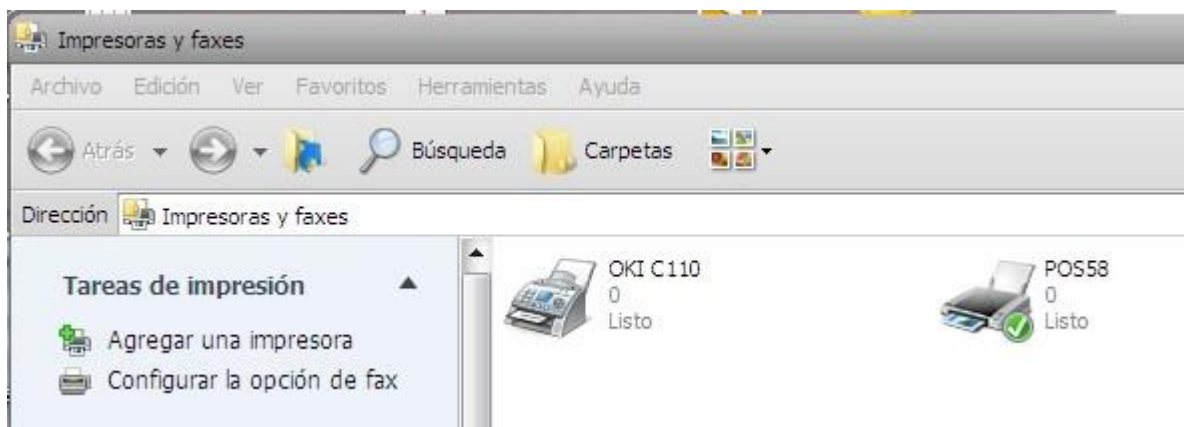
Impresoras y faxes

Archivo Edición Ver Favoritos Herramientas Ayuda

Atrás Búsqueda Carpetas

Dirección Impresoras y faxes

Tareas de impresión

Agregar una impresora
Configurar la opción de fax

OKI C110
0
Listo

POS58
0
Listo